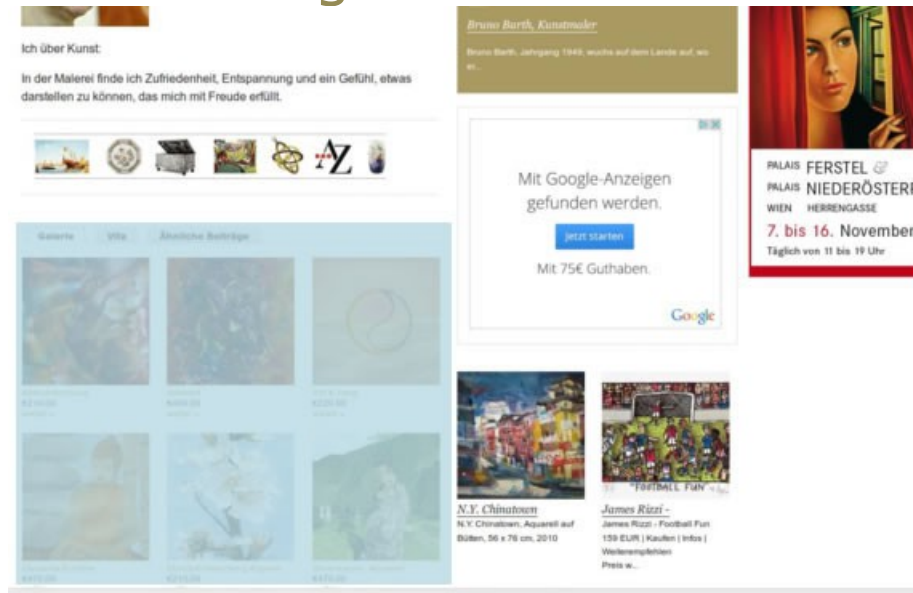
Ich über Kunst:

In der Malerei finde ich Zufriedenheit, Entspannung und ein Gefühl, etwas darstellen zu können, das mich mit Freude erfüllt.

Galerie Vita Ähnliche Beiträge

Bruno Barth, Kunstmaler

Bruno Barth, Jahrgang 1949, wuchs auf dem Lande auf, wo er...

Mit Google-Anzeigen gefunden werden.

Jetzt starten

Mit 75€ Guthaben.

Google

PALAIS FERSTEL &
PALAIS NIEDERÖSTERR
WIEN HERRENGASSE
7. bis 16. November
Täglich von 11 bis 19 Uhr

N.Y. Chinatown
N.Y. Chinatown, Aquarell auf Bütten, 56 x 76 cm, 2010

James Rizzi -
James Rizzi - Football Fun 159 EUR | Kaufen | Infos | Weiterempfehlen Preis w...

"FOOTBALL FUN"